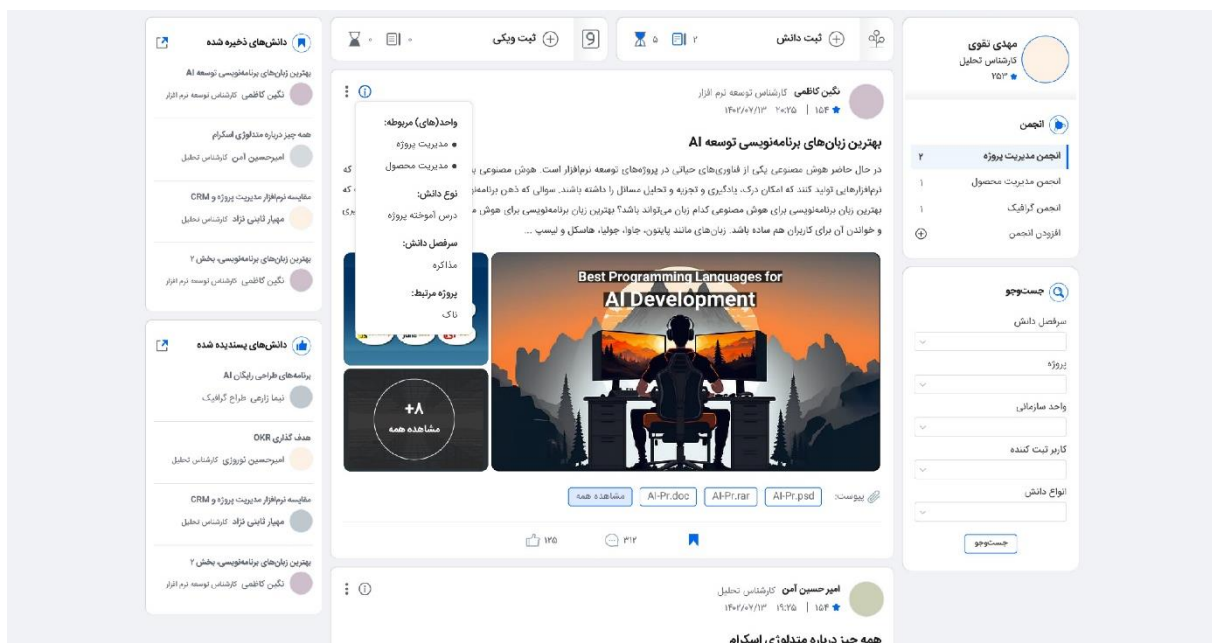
مهدی نقوی
کارشناس تحلیل
۲۵۱

انجمن
انجمن مدیریت پروژه ۲
انجمن مدیریت محصول ۱
انجمن گرافیک ۱
افزودن انجمن

جستجو
سرفصل دانش
پروژه
واحد سازمانی
کاربر ثبت کننده
انواع دانش
جستجو

ثبت دانش ۲ ۵
ثبت ویکی ۰ ۰

نگین کاظمی کارشناس توسعه نرم افزار
۱۵۴ | ۲۰:۲۵ ۱۴۰۲/۰۷/۱۳

بهترین زبان‌های برنامه‌نویسی توسعه AI

در حال حاضر هوش مصنوعی یکی از فناوری‌های حیاتی در پروژه‌های توسعه نرم‌افزار است. هوش مصنوعی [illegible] که نرم‌افزارهایی تولید کنند که امکان درک، یادگیری و تجزیه و تحلیل مسائل را داشته باشند. سوالی که ذهن برنامه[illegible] که بهترین زبان برنامه‌نویسی برای هوش مصنوعی کدام زبان می‌تواند باشد؟ بهترین زبان برنامه‌نویسی برای هوش م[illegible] و خواندن آن برای کاربران هم ساده باشد. زبان‌هایی مانند پایتون، جاوا، جولیا، هاسکل و لیسپ ...

واحد(های) مربوطه:
• مدیریت پروژه
• مدیریت محصول
نوع دانش:
درس آموخته پروژه
سرفصل دانش:
مذاکره
پروژه مرتبط:
تاک

Best Programming Languages for
AI Development

+۸
مشاهده همه

پیوست: AI-Pr.psd AI-Pr.rar AI-Pr.doc مشاهده همه

۱۲۵ ۳۱۲

امیرحسین آمن کارشناس تحلیل
۱۵۴ | ۱۹:۲۵ ۱۴۰۲/۰۷/۱۳
همه چیز درباره متدلوژی اسکرام

دانش‌های ذخیره شده
بهترین زبان‌های برنامه‌نویسی توسعه AI
نگین کاظمی کارشناس توسعه نرم افزار
همه چیز درباره متدلوژی اسکرام
امیرحسین آمن کارشناس تحلیل
مقایسه نرم‌افزار مدیریت پروژه و CRM
مهیار ثابتی نژاد کارشناس تحلیل
بهترین زبان‌های برنامه‌نویسی، بخش ۲
نگین کاظمی کارشناس توسعه نرم افزار

دانش‌های پسندیده شده
برنامه‌های طراحی رایگان AI
نیما زارعی طراح گرافیک
هدف گذاری OKR
امیرحسین نوروزی کارشناس تحلیل
مقایسه نرم‌افزار مدیریت پروژه و CRM
مهیار ثابتی نژاد کارشناس تحلیل
بهترین زبان‌های برنامه‌نویسی، بخش ۲
نگین کاظمی کارشناس توسعه نرم افزار